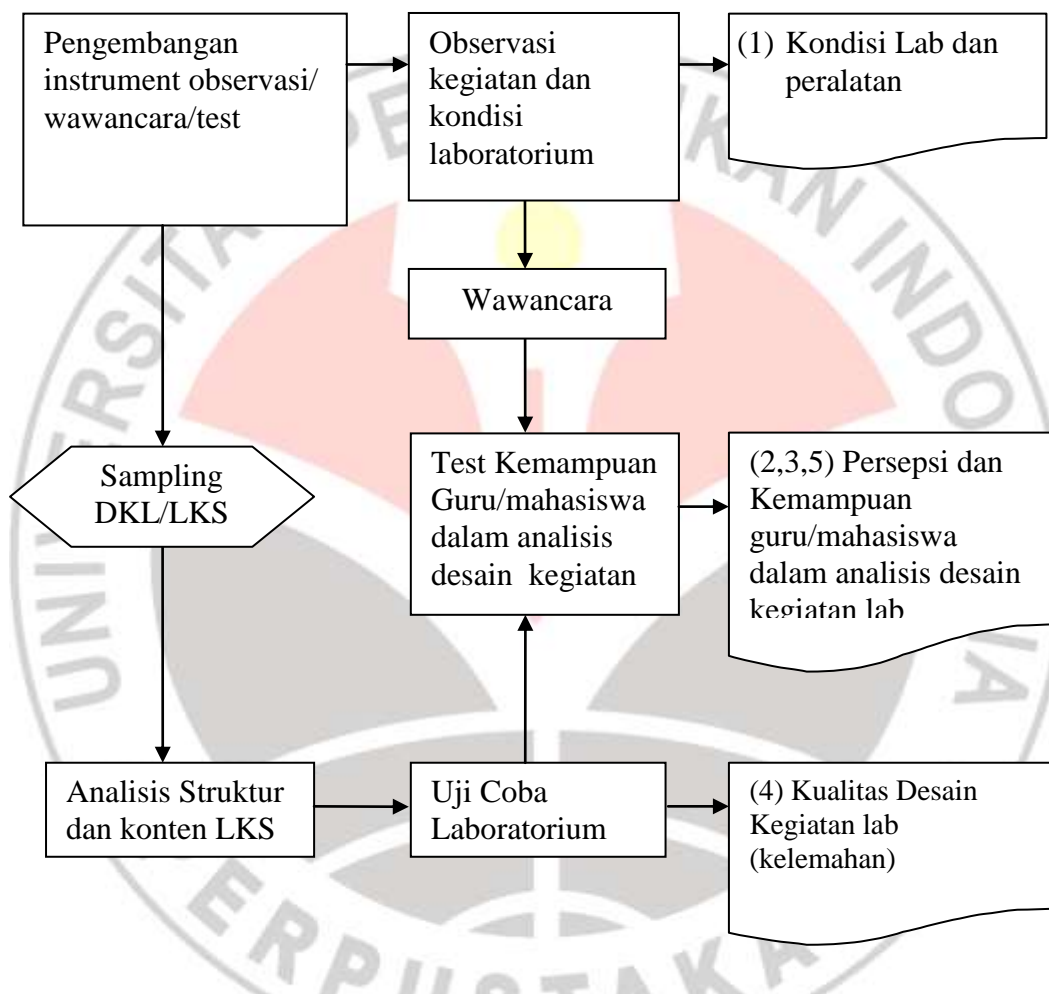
Pengembangan instrument observasi/ wawancara/test

Observasi kegiatan dan kondisi laboratorium

(1) Kondisi Lab dan peralatan

Wawancara

Sampling DKL/LKS

Test Kemampuan Guru/mahasiswa dalam analisis desain kegiatan

(2,3,5) Persepsi dan Kemampuan guru/mahasiswa dalam analisis desain kegiatan lab

Analisis Struktur dan konten LKS

Uji Coba Laboratorium

(4) Kualitas Desain Kegiatan lab (kelemahan)

ERPUSTAKA